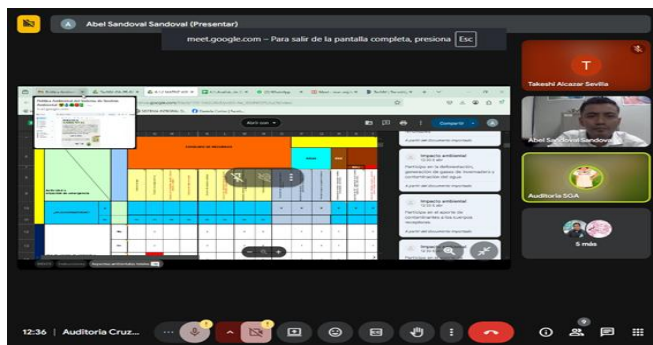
Abel Sandoval Sandoval (Presentar)

meet.google.com – Para salir de la pantalla completa, presiona Esc

T
Takeshi Alcazar Sevilla

Abel Sandoval Sandoval

Auditoria SGA

5 más

Impacto ambiental
Participa en la deforestación, generación de gases de invernadero y contaminación del agua

Impacto ambiental
Participa en el aporte de contaminantes a los cuerpos receptores

Compartir

12:36 | Auditoria Cruz...